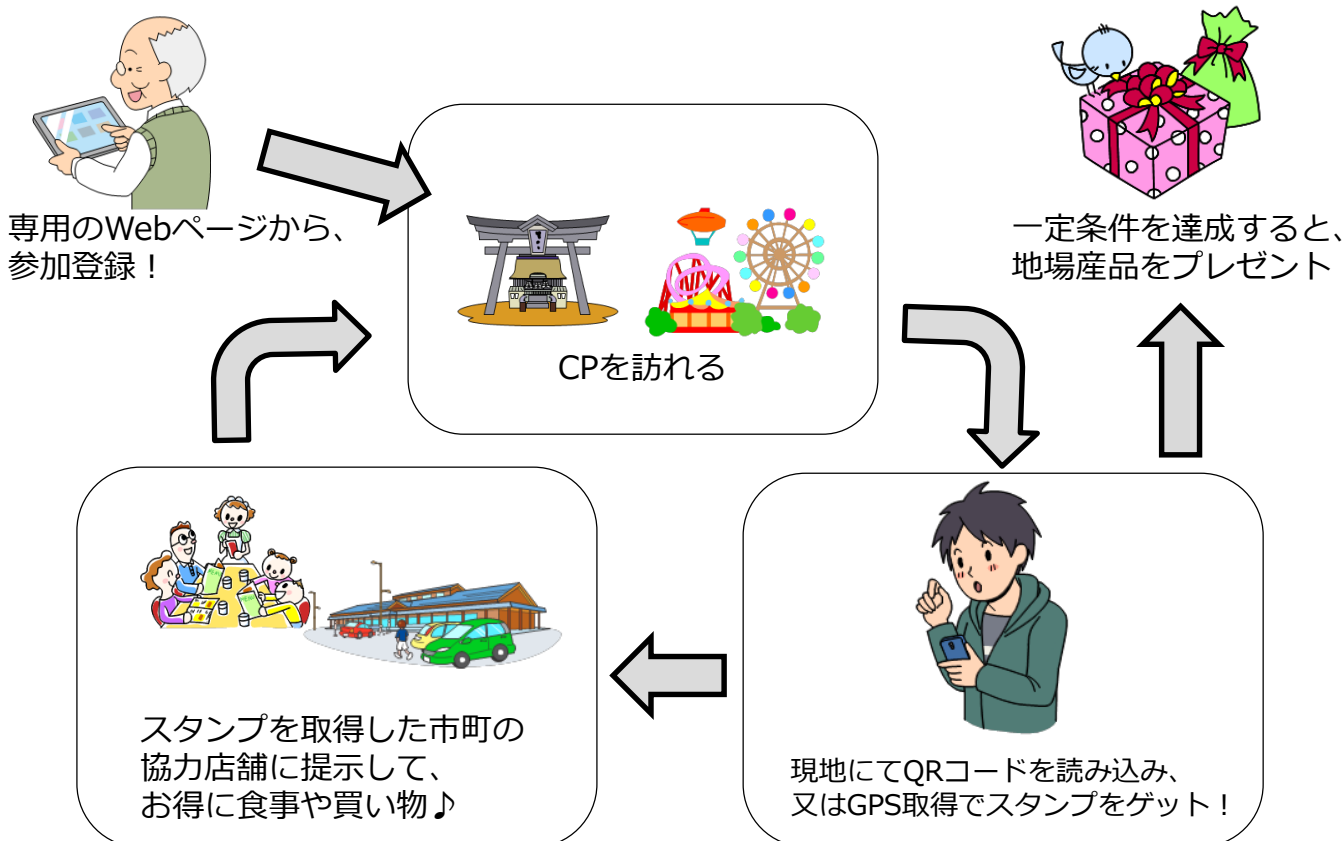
専用のWebページから、
参加登録！

CPを訪れる

一定条件を達成すると、
地場産品をプレゼント

現地にてQRコードを読み込み、
又はGPS取得でスタンプをゲット！

スタンプを取得した市町の
協力店舗に提示して、
お得に食事や買い物♪